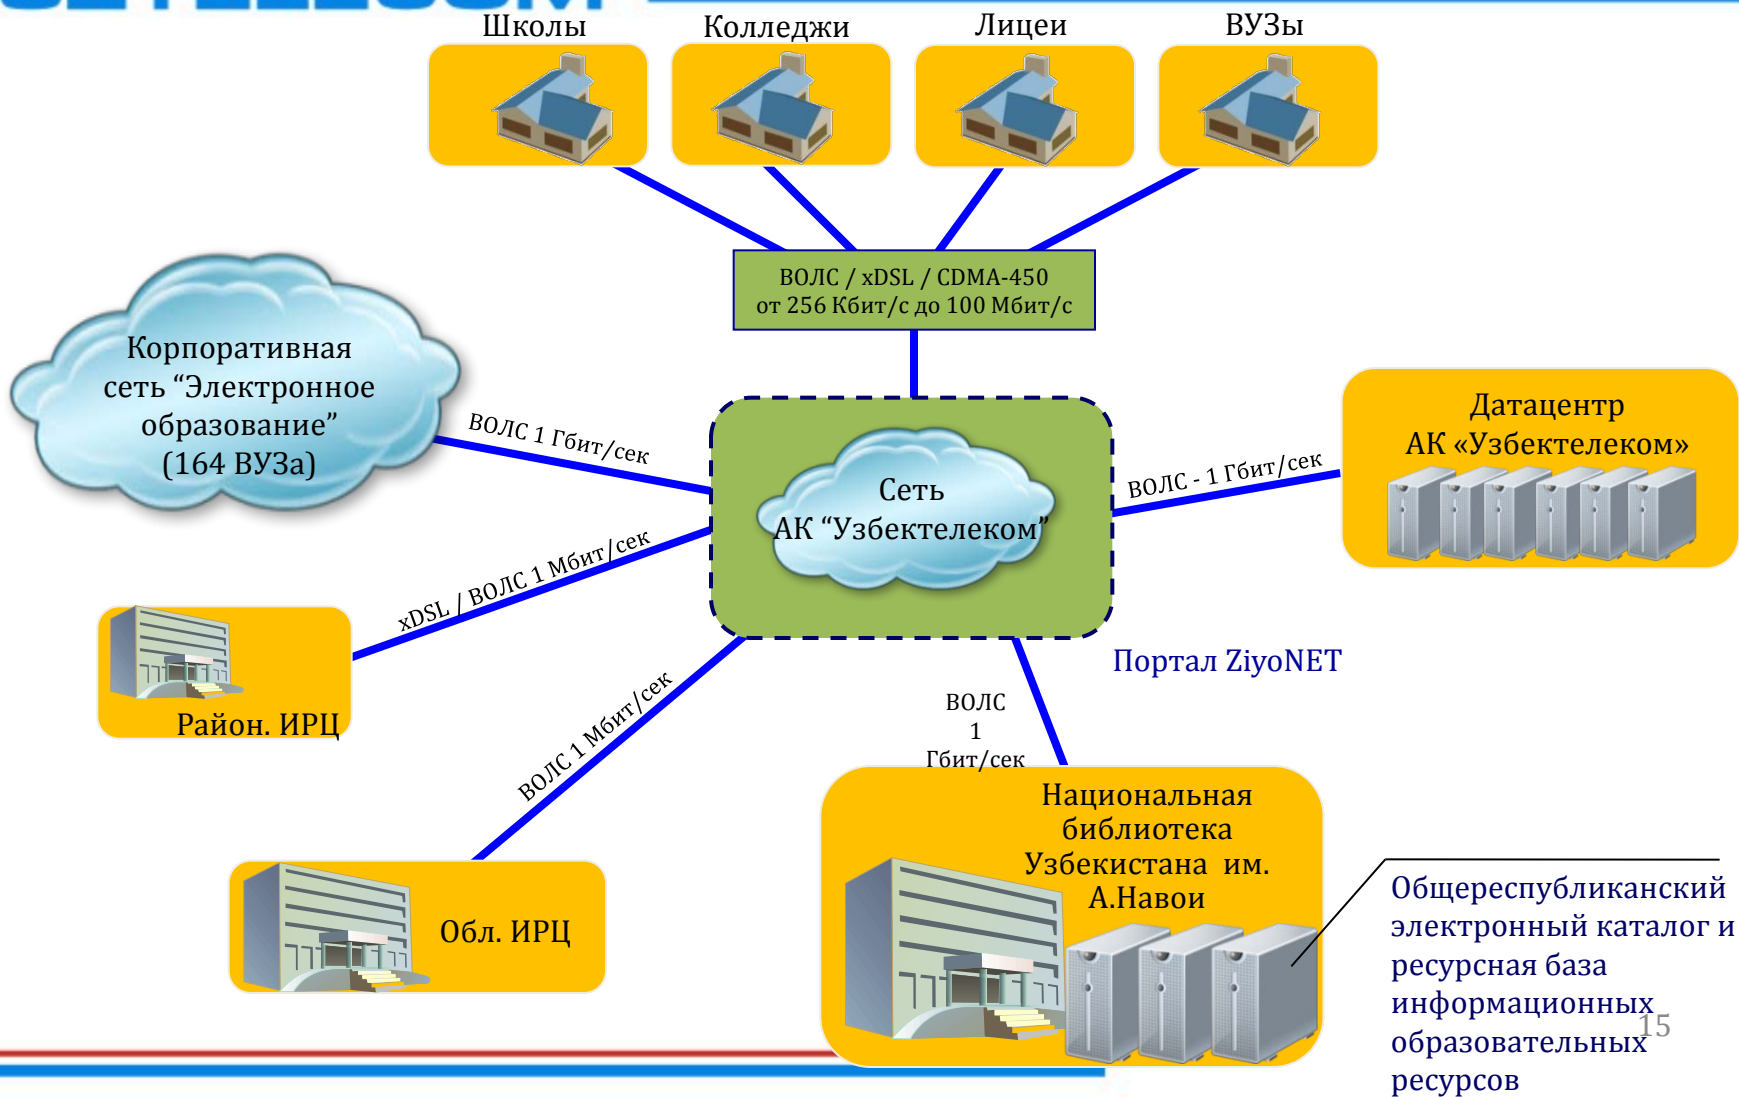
Школы

Колледжи

Лицеи

ВУЗы

ВОЛС / xDSL / CDMA-450
от 256 Кбит/с до 100 Мбит/с

Корпоративная сеть “Электронное образование” (164 ВУЗа)

ВОЛС 1 Гбит/сек

Сеть АК “Узбектелеком”

ВОЛС - 1 Гбит/сек

Датацентр АК «Узбектелеком»

xDSL / ВОЛС 1 Мбит/сек

Район. ИРЦ

Портал ZiyoNET

ВОЛС 1 Гбит/сек

ВОЛС 1 Мбит/сек

Национальная библиотека Узбекистана им. А.Навои

Обл. ИРЦ

Общереспубликанский электронный каталог и ресурсная база информационных образовательных ресурсов

15